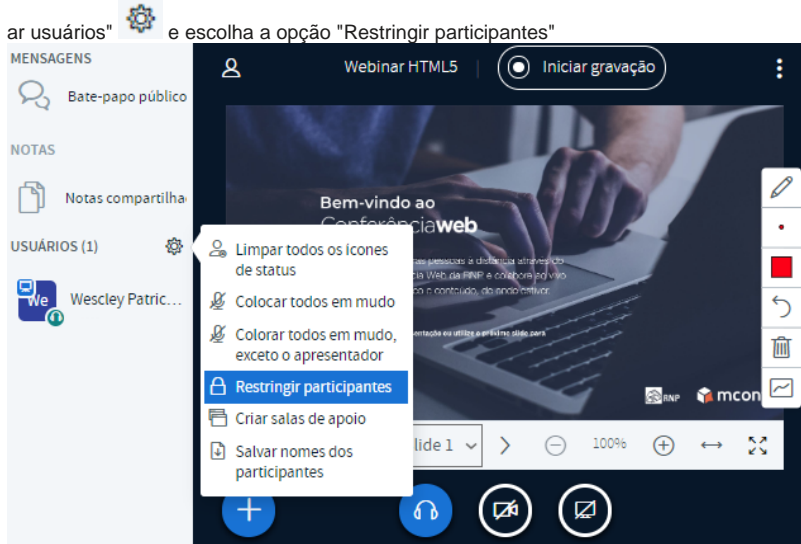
ar usuários" e escolha a opção "Restringir participantes"

MENSAGENS

Bate-papo público

NOTAS

Notas compartilha

USUÁRIOS (1)

We

Wescley Patric...

Webinar HTML5

Iniciar gravação

Bem-vindo ao
Conferênciaweb

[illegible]

RNP mcon

Limpar todos os ícones de status

Colocar todos em mudo

Colorar todos em mudo, exceto o apresentador

Restringir participantes

Criar salas de apoio

Salvar nomes dos participantes

lide 1

100%